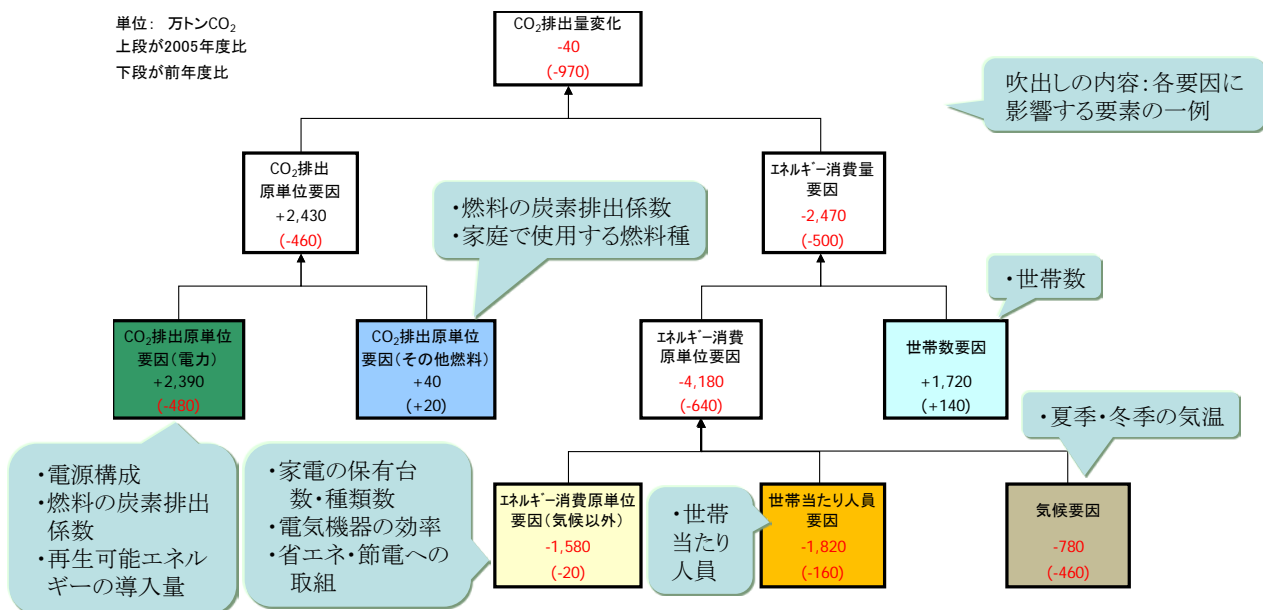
単位: 万トン$CO_2$
上段が2005年度比
下段が前年度比

$CO_2$排出量変化
-40
(-970)

吹出しの内容:各要因に影響する要素の一例

$CO_2$排出
原単位要因
+2,430
(-460)

・燃料の炭素排出係数
・家庭で使用する燃料種

ｴﾈﾙｷﾞｰ消費量
要因
-2,470
(-500)

・世帯数

$CO_2$排出原単位
要因(電力)
+2,390
(-480)

$CO_2$排出原単位
要因(その他燃料)
+40
(+20)

ｴﾈﾙｷﾞｰ消費
原単位要因
-4,180
(-640)

世帯数要因
+1,720
(+140)

・夏季・冬季の気温

・電源構成
・燃料の炭素排出係数
・再生可能エネルギーの導入量

・家電の保有台数・種類数
・電気機器の効率
・省エネ・節電への取組

ｴﾈﾙｷﾞｰ消費原単位
要因(気候以外)
-1,580
(-20)

・世帯当たり人員

世帯当たり人員
要因
-1,820
(-160)

気候要因
-780
(-460)